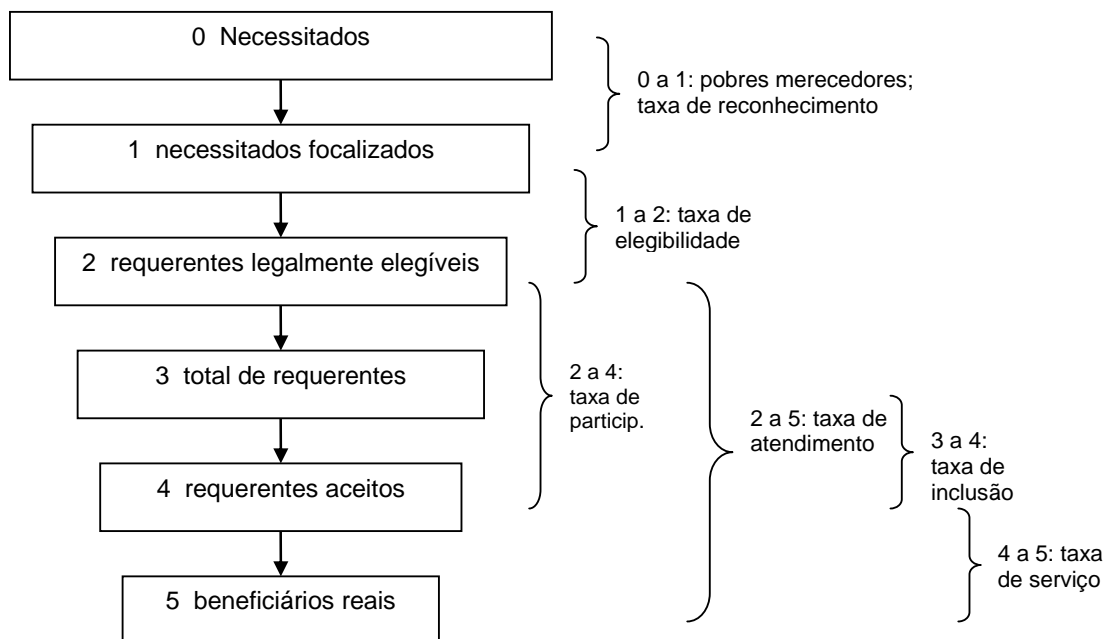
0 Necessitados

0 a 1: pobres merecedores; taxa de reconhecimento

1 necessitados focalizados

1 a 2: taxa de elegibilidade

2 requerentes legalmente elegíveis

3 total de requerentes

2 a 4: taxa de particip.

2 a 5: taxa de atendimento

4 requerentes aceitos

3 a 4: taxa de inclusão

4 a 5: taxa de serviço

5 beneficiários reais